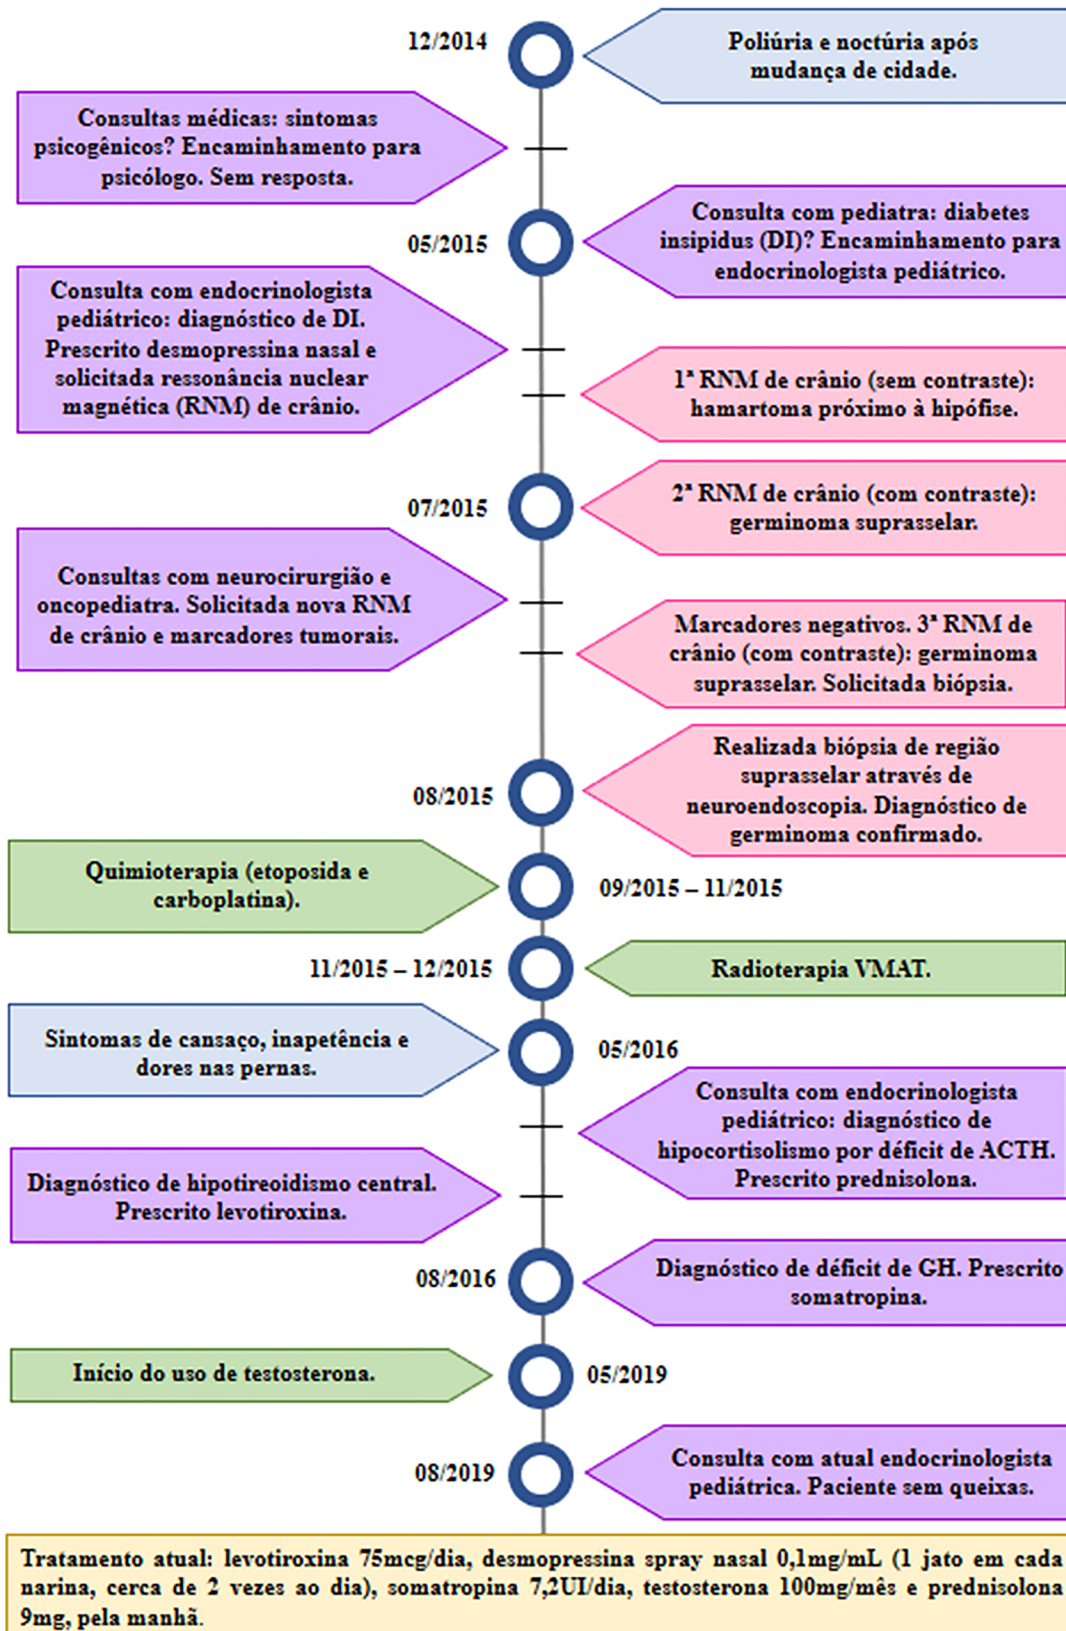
12/2014

Poliúria e noctúria após mudança de cidade.

Consultas médicas: sintomas psicogênicos? Encaminhamento para psicólogo. Sem resposta.

05/2015

Consulta com pediatra: diabetes insipidus (DI)? Encaminhamento para endocrinologista pediátrico.

Consulta com endocrinologista pediátrico: diagnóstico de DI. Prescrito desmopressina nasal e solicitada ressonância nuclear magnética (RNM) de crânio.

1ª RNM de crânio (sem contraste): hamartoma próximo à hipófise.

07/2015

2ª RNM de crânio (com contraste): germinoma suprasselar.

Consultas com neurocirurgião e oncopediatra. Solicitada nova RNM de crânio e marcadores tumorais.

Marcadores negativos. 3ª RNM de crânio (com contraste): germinoma suprasselar. Solicitada biópsia.

08/2015

Realizada biópsia de região suprasselar através de neuroendoscopia. Diagnóstico de germinoma confirmado.

Quimioterapia (etoposida e carboplatina).

09/2015 – 11/2015

11/2015 – 12/2015

Radioterapia VMAT.

Sintomas de cansaço, inapetência e dores nas pernas.

05/2016

Consulta com endocrinologista pediátrico: diagnóstico de hipocortisolismo por déficit de ACTH. Prescrito prednisolona.

Diagnóstico de hipotireoidismo central. Prescrito levotiroxina.

08/2016

Diagnóstico de déficit de GH. Prescrito somatropina.

Início do uso de testosterona.

05/2019

08/2019

Consulta com atual endocrinologista pediátrica. Paciente sem queixas.

Tratamento atual: levotiroxina 75mcg/dia, desmopressina spray nasal 0,1mg/mL (1 jato em cada narina, cerca de 2 vezes ao dia), somatropina 7,2UI/dia, testosterona 100mg/mês e prednisolona 9mg, pela manhã.